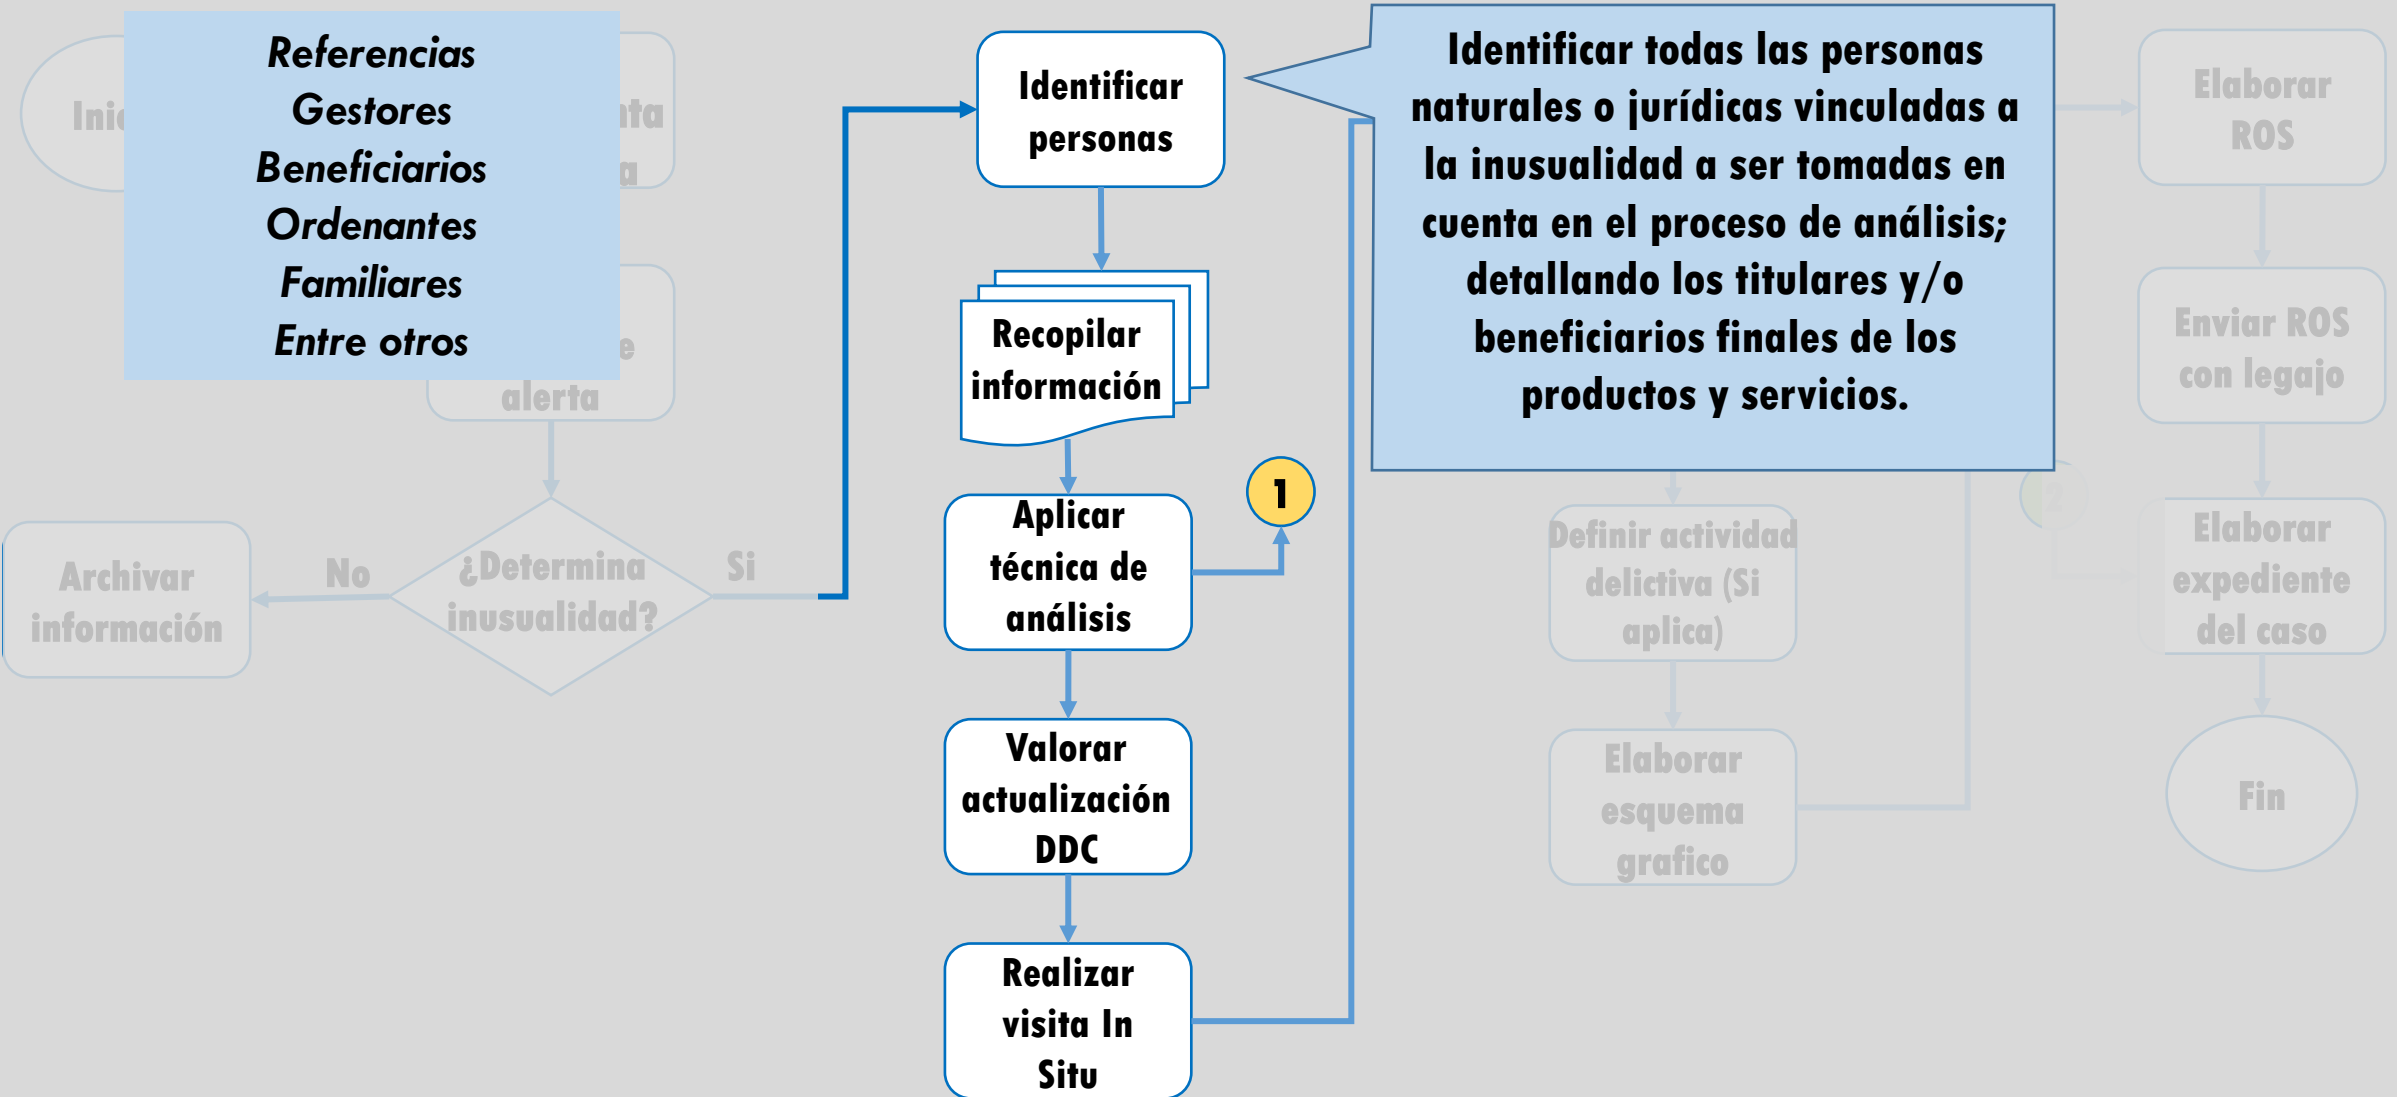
Referencias
Gestores
Beneficiarios
Ordenantes
Familiares
Entre otros

Inic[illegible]

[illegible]ta
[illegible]a

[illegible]e
alerta

Archivar información

No

¿Determina inusualidad?

Si

Identificar personas

Recopilar información

Aplicar técnica de análisis

1

Valorar actualización DDC

Realizar visita In Situ

Identificar todas las personas naturales o jurídicas vinculadas a la inusualidad a ser tomadas en cuenta en el proceso de análisis; detallando los titulares y/o beneficiarios finales de los productos y servicios.

Definir actividad delictiva (Si aplica)

Elaborar esquema grafico

Elaborar ROS

Enviar ROS con legajo

Elaborar expediente del caso

Fin